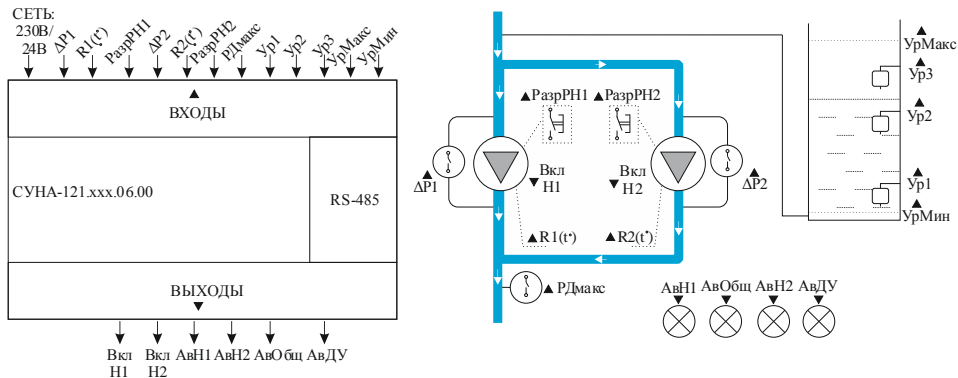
СЕТЬ: 230В/ 24В
ΔP1
R1(t°)
РазрРН1
ΔP2
R2(t°)
РазрРН2
РДмакс
Ур1
Ур2
Ур3
УрМакс
УрМин

ВХОДЫ

СУНА-121.xxx.06.00

RS-485

ВЫХОДЫ

Вкл Н1
Вкл Н2
АвН1
АвН2
АвОбщ
АвДУ

РазрРН1
РазрРН2
ΔP1
Вкл Н1
Вкл Н2
ΔP2
R1(t°)
R2(t°)
РДмакс

УрМакс
Ур3
Ур2
Ур1
УрМин

АвН1
АвОбщ
АвН2
АвДУ